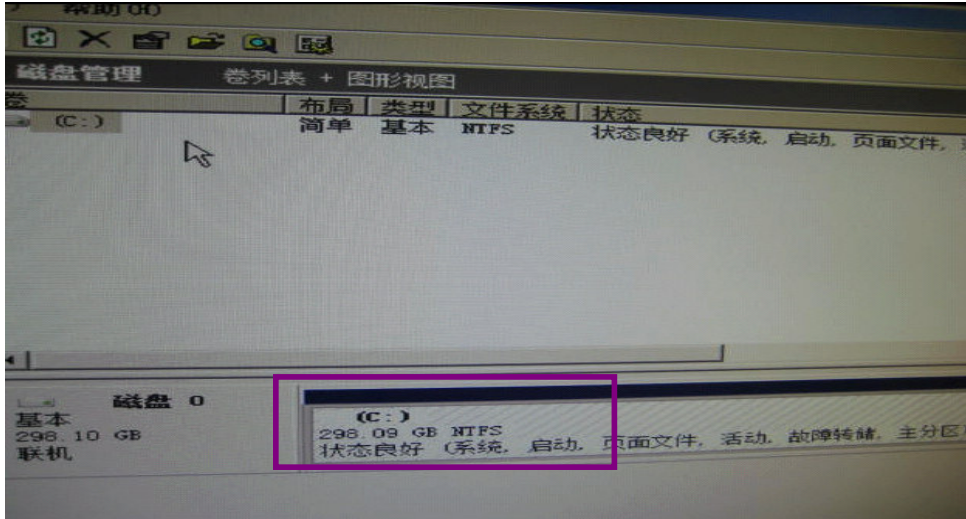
帮助(H)

磁盘管理　　卷列表 + 图形视图

| 卷 | 布局 | 类型 | 文件系统 | 状态 |
|---|---|---|---|---|
| (C:) | 简单 | 基本 | NTFS | 状态良好 (系统, 启动, 页面文件, |

磁盘 0
基本
298.10 GB
联机

(C:)
298.09 GB NTFS
状态良好 (系统, 启动, 页面文件, 活动, 故障转储, 主分区)